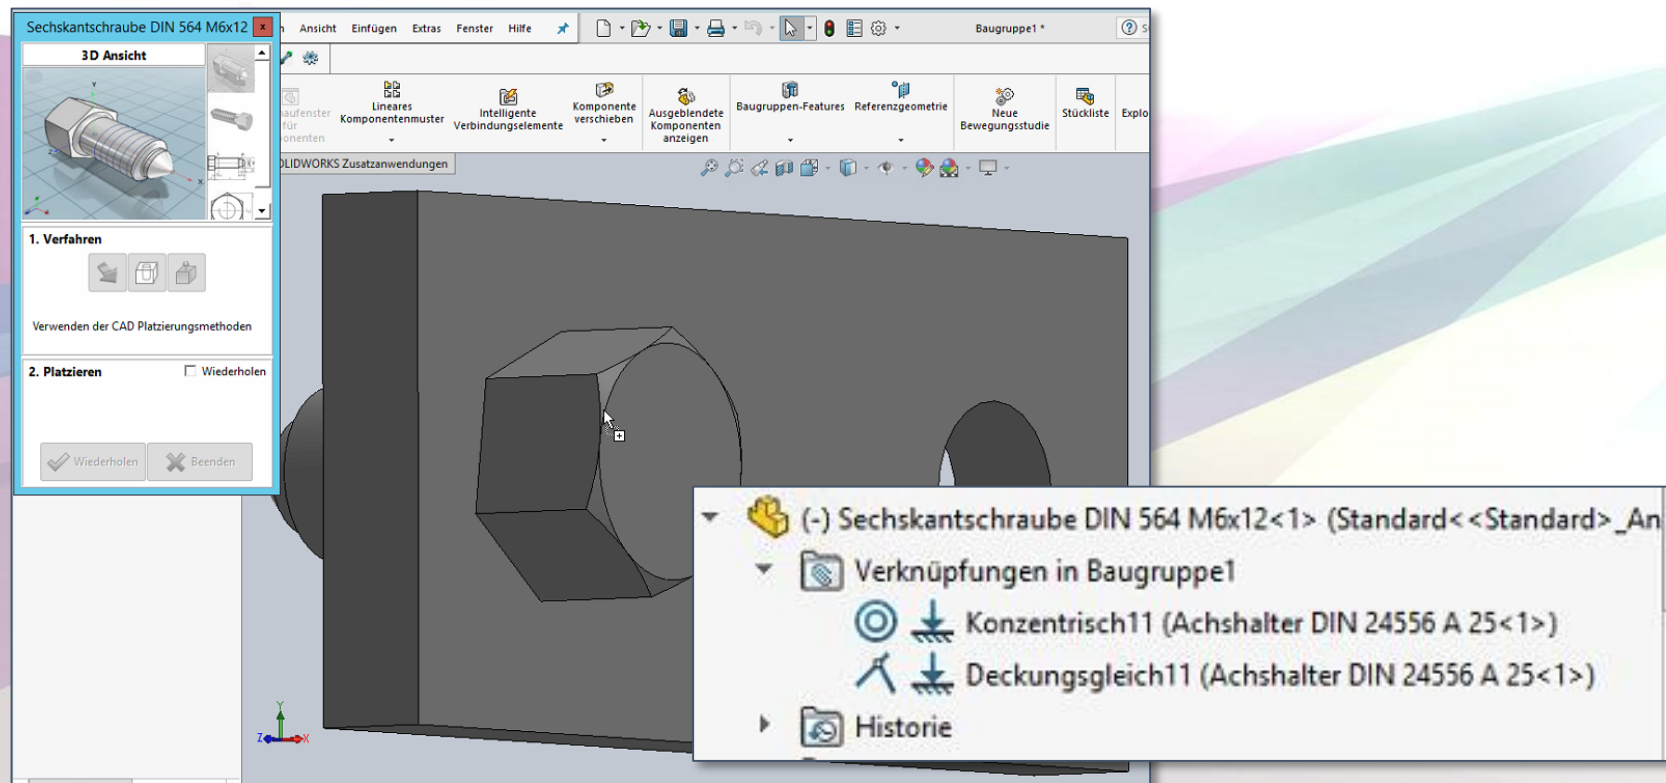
Sechskantschraube DIN 564 M6x12 ×

3D Ansicht

1. Verfahren

Verwenden der CAD Platzierungsmethoden

2. Platzieren

Wiederholen

Wiederholen

Beenden

h Ansicht Einfügen Extras Fenster Hilfe

Baugruppe1 *

aufenster für onenten

Lineares Komponentenmuster

Intelligente Verbindungselemente

Komponente verschieben

Ausgeblendete Komponenten anzeigen

Baugruppen-Features

Referenzgeometrie

Neue Bewegungsstudie

Stückliste

Explo

OLIDWORKS Zusatzanwendungen

(-) Sechskantschraube DIN 564 M6x12<1> (Standard<<Standard>_An

Verknüpfungen in Baugruppe1

Konzentrisch11 (Achshalter DIN 24556 A 25<1>)

Deckungsgleich11 (Achshalter DIN 24556 A 25<1>)

Historie